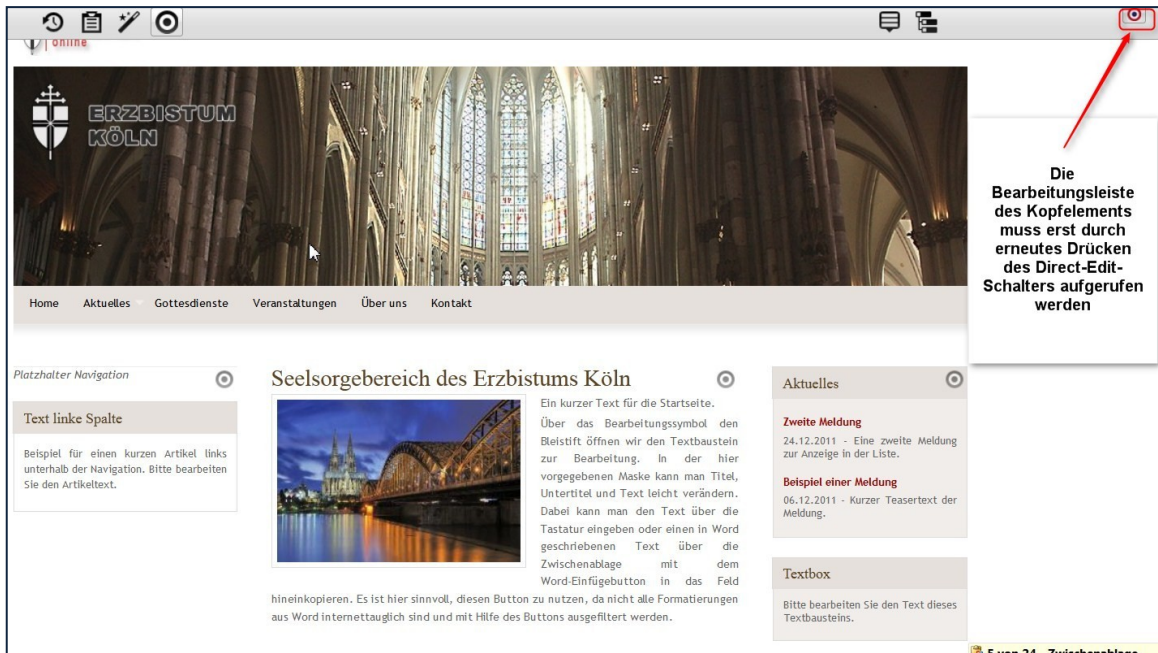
online

ERZBISTUM KÖLN

Die Bearbeitungsleiste des Kopfelements muss erst durch erneutes Drücken des Direct-Edit-Schalters aufgerufen werden

Home Aktuelles Gottesdienste Veranstaltungen Über uns Kontakt

Platzhalter Navigation

Text linke Spalte

Beispiel für einen kurzen Artikel links unterhalb der Navigation. Bitte bearbeiten Sie den Artikeltext.

Seelsorgebereich des Erzbistums Köln

Ein kurzer Text für die Startseite.

Über das Bearbeitungssymbol den Bleistift öffnen wir den Textbaustein zur Bearbeitung. In der hier vorgegebenen Maske kann man Titel, Untertitel und Text leicht verändern. Dabei kann man den Text über die Tastatur eingeben oder einen in Word geschriebenen Text über die Zwischenablage mit dem Word-Einfügebutton in das Feld hineinkopieren. Es ist hier sinnvoll, diesen Button zu nutzen, da nicht alle Formatierungen aus Word internettauglich sind und mit Hilfe des Buttons ausgefiltert werden.

Aktuelles

Zweite Meldung
24.12.2011 - Eine zweite Meldung zur Anzeige in der Liste.

Beispiel einer Meldung
06.12.2011 - Kurzer Teasertext der Meldung.

Textbox

Bitte bearbeiten Sie den Text dieses Textbausteins.

5 von 24 - Zwischenablage